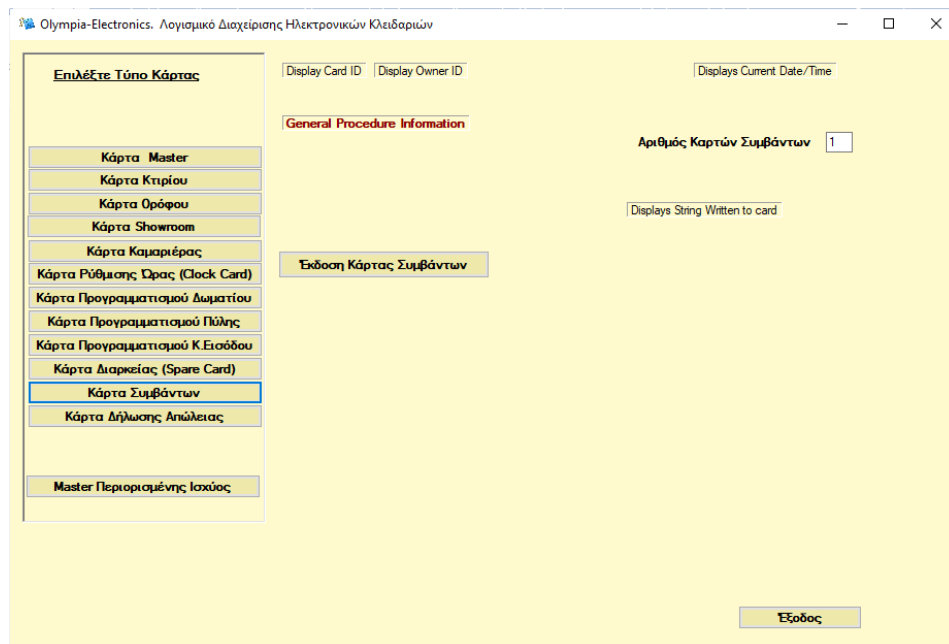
Olympia-Electronics. Λογισμικό Διαχείρισης Ηλεκτρονικών Κλειδαριών

Επιλέξτε Τύπο Κάρτας

Display Card ID
Display Owner ID
Displays Current Date/Time

General Procedure Information

Αριθμός Καρτών Συμβάντων 1

Κάρτα Master
Κάρτα Κτιρίου
Κάρτα Ορόφου
Κάρτα Showroom
Κάρτα Καμαριέρας
Κάρτα Ρύθμισης Ώρας (Clock Card)
Κάρτα Προγραμματισμού Δωματίου
Κάρτα Προγραμματισμού Πύλης
Κάρτα Προγραμματισμού Κ.Εισόδου
Κάρτα Διαρκείας (Spare Card)
Κάρτα Συμβάντων
Κάρτα Δήλωσης Απώλειας

Master Περιορισμένης Ισχύος

Displays String Written to card

Έκδοση Κάρτας Συμβάντων

Έξοδος